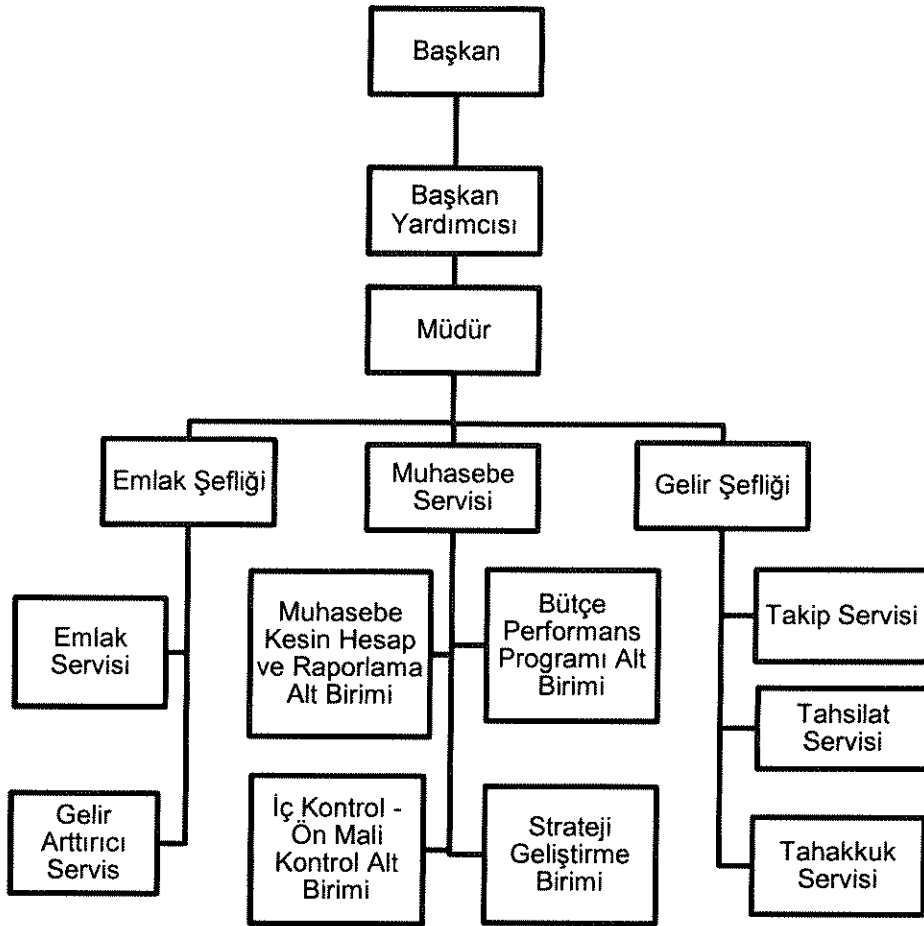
Başkan

Başkan Yardımcısı

Müdür

Emlak Şefliği

Muhasebe Servisi

Gelir Şefliği

Emlak Servisi

Gelir Arttırıcı Servis

Muhasebe Kesin Hesap ve Raporlama Alt Birimi

Bütçe Performans Programı Alt Birimi

İç Kontrol - Ön Mali Kontrol Alt Birimi

Strateji Geliştirme Birimi

Takip Servisi

Tahsilat Servisi

Tahakkuk Servisi